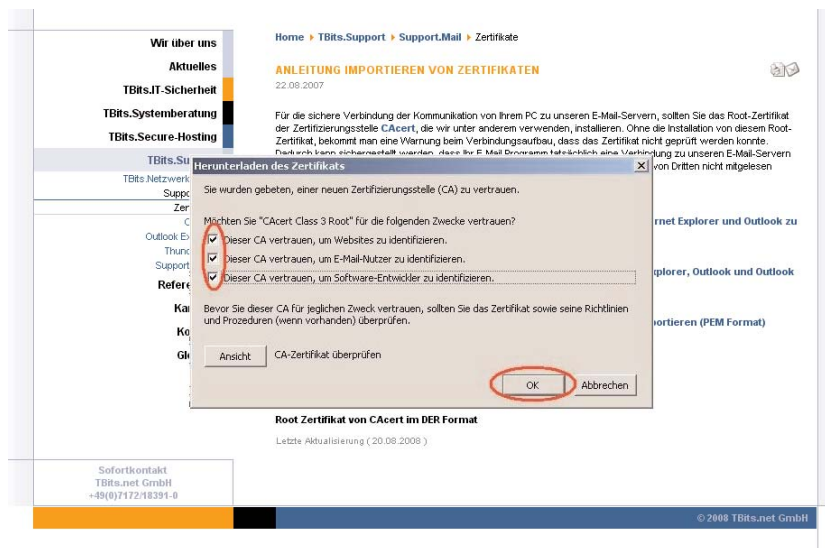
Wir über uns
Aktuelles
TBits.IT-Sicherheit
TBits.Systemberatung
TBits.Secure-Hosting
TBits.Su
TBits.Netzwerk
Suppo
Zer
C
Outlook Ex
Thunc
Support
Refere
Ka
Ko
Gl

Home ▸ TBits.Support ▸ Support.Mail ▸ Zertifikate

ANLEITUNG IMPORTIEREN VON ZERTIFIKATEN
22.08.2007

Für die sichere Verbindung der Kommunikation von Ihrem PC zu unseren E-Mail-Servern, sollten Sie das Root-Zertifikat der Zertifizierungsstelle CAcert, die wir unter anderem verwenden, installieren. Ohne die Installation von diesem Root-Zertifikat, bekommt man eine Warnung beim Verbindungsaufbau, dass das Zertifikat nicht geprüft werden konnte. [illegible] von Dritten nicht mitgelesen

Herunterladen des Zertifikats
Sie wurden gebeten, einer neuen Zertifizierungsstelle (CA) zu vertrauen.

Möchten Sie "CAcert Class 3 Root" für die folgenden Zwecke vertrauen?
Dieser CA vertrauen, um Websites zu identifizieren.
Dieser CA vertrauen, um E-Mail-Nutzer zu identifizieren.
Dieser CA vertrauen, um Software-Entwickler zu identifizieren.

Bevor Sie dieser CA für jeglichen Zweck vertrauen, sollten Sie das Zertifikat sowie seine Richtlinien und Prozeduren (wenn vorhanden) überprüfen.

Ansicht
CA-Zertifikat überprüfen

OK
Abbrechen

rnet Explorer und Outlook zu
xplorer, Outlook und Outlook
ortieren (PEM Format)

Root Zertifikat von CAcert im DER Format
Letzte Aktualisierung ( 20.08.2008 )

Sofortkontakt
TBits.net GmbH
+49(0)7172/18391-0

© 2008 TBits.net GmbH